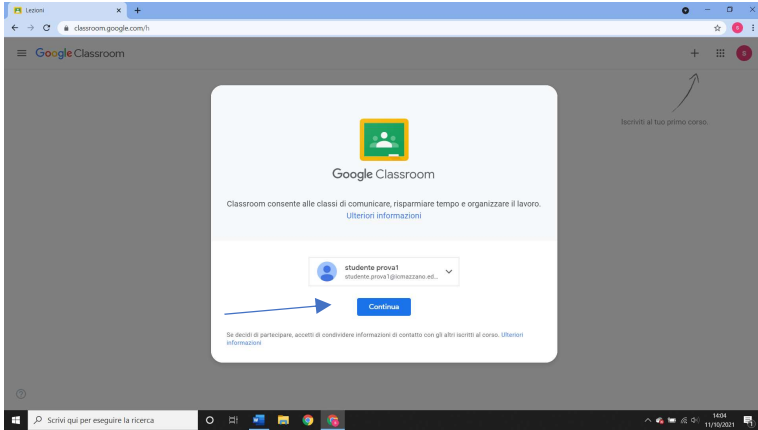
Lezioni

classroom.google.com/h

Google Classroom

Iscriviti al tuo primo corso.

Google Classroom

Classroom consente alle classi di comunicare, risparmiare tempo e organizzare il lavoro.
Ulteriori informazioni

studente prova1
studente.prova1@icmazzano.ed...

Continua

Se decidi di partecipare, accetti di condividere informazioni di contatto con gli altri iscritti al corso. Ulteriori informazioni

Scrivi qui per eseguire la ricerca

14:04
11/10/2021